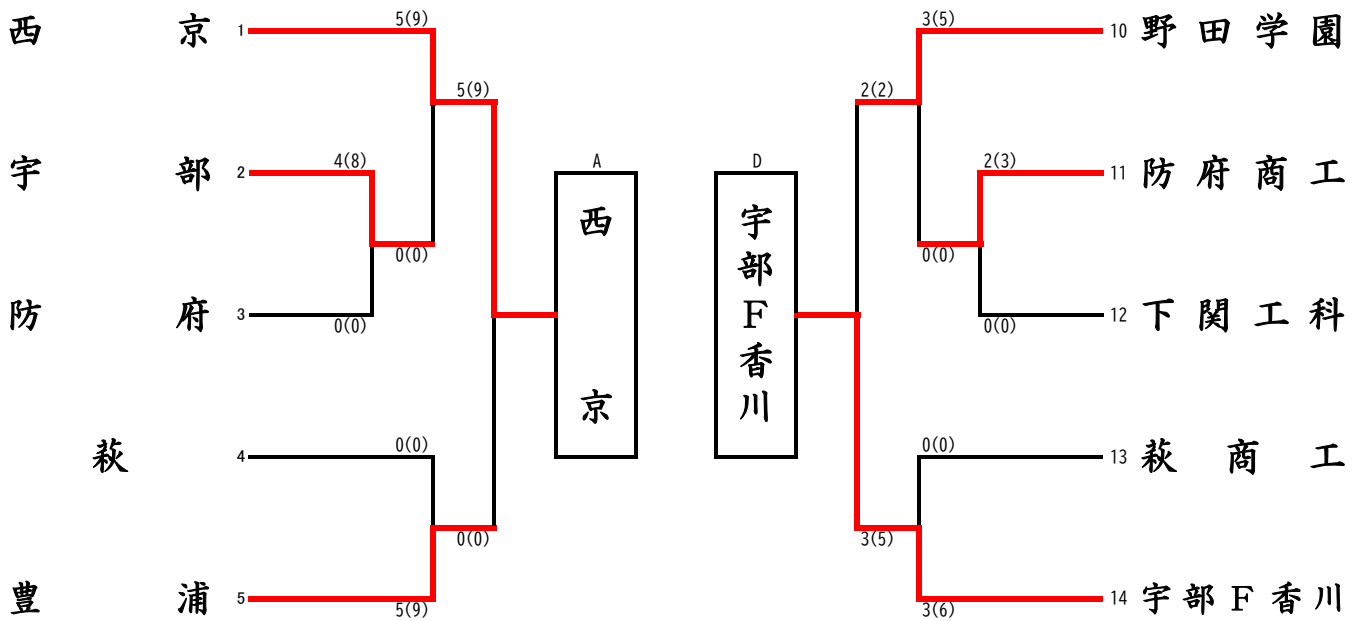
西　京 1
宇　部 2
防　府 3
萩 4
豊　浦 5

5(9)
4(8)
0(0)
0(0)
5(9)
0(0)
0(0)
5(9)
0(0)

A
西京

D
宇部F香川

3(5)
2(2)
2(3)
0(0)
0(0)
0(0)
3(5)
3(6)

10 野田学園
11 防府商工
12 下関工科
13 萩商工
14 宇部F香川